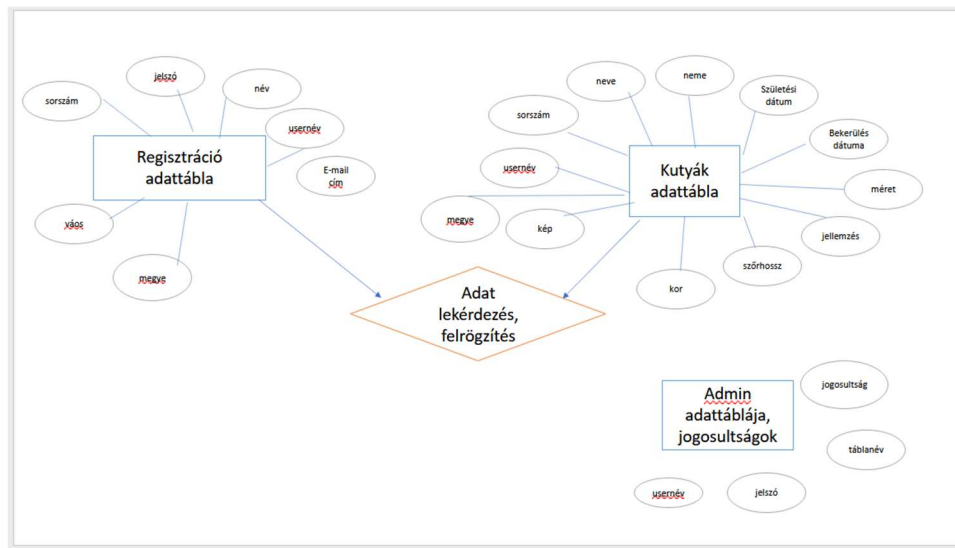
sorszám

jelszó

név

usernév

E-mail cím

Regisztráció adattábla

váos

megye

neve

neme

Születési dátum

sorszám

Bekerülés dátuma

usernév

Kutyák adattábla

méret

megye

kép

jellemzés

szőrhossz

kor

Adat lekérdezés, felrögzítés

Admin adattáblája, jogosultságok

jogosultság

táblanév

usernév

jelszó